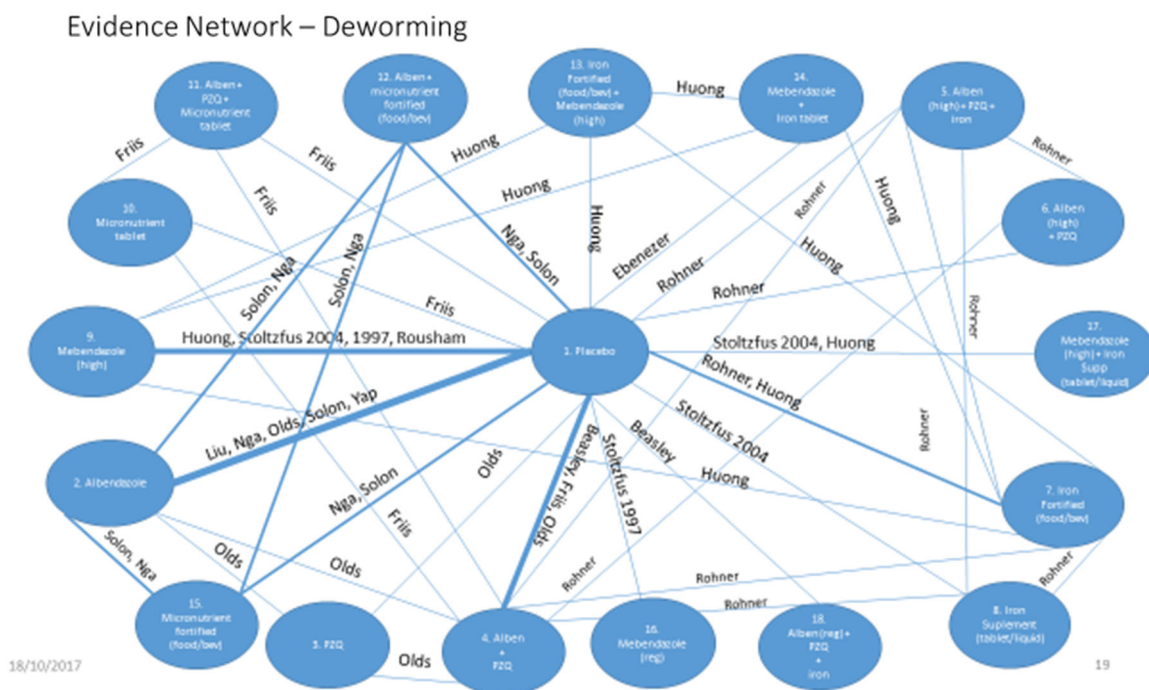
Evidence Network – Deworming

11. Alben + PZQ + Micronutrient tablet

12. Alben + micronutrient fortified (food/bev)

13. Iron Fortified (food/bev) + Mebendazole (high)

14. Mebendazole + Iron tablet

5. Alben (high) + PZQ + Iron

10. Micronutrient tablet

6. Alben (high) + PZQ

9. Mebendazole (high)

1. Placebo

17. Mebendazole (high) + Iron Supp (tablet/liquid)

2. Albendazole

7. Iron Fortified (food/bev)

15. Micronutrient fortified (food/bev)

3. PZQ

4. Alben + PZQ

16. Mebendazole (reg)

18. Alben (reg) + PZQ + Iron

8. Iron Suplement (tablet/liquid)

Friis
Friis
Friis
Huong
Huong
Huong
Solon, Nga
Solon, Nga
Nga, Solon
Huong
Ebenezer
Rohner
Rohner
Rohner
Huong
Huong
Rohner
Rohner
Friis
Huong, Stoltzfus 2004, 1997, Rousham
Stoltzfus 2004, Huong
Rohner, Huong
Rohner
Liu, Nga, Olds, Solon, Yap
Olds
Beasley, Friis, Olds
Stoltzfus 1997
Beasley
Stoltzfus 2004
Huong
Nga, Solon
Friis
Solon, Nga
Olds
Olds
Rohner
Rohner
Rohner
Rohner
Olds

18/10/2017
19